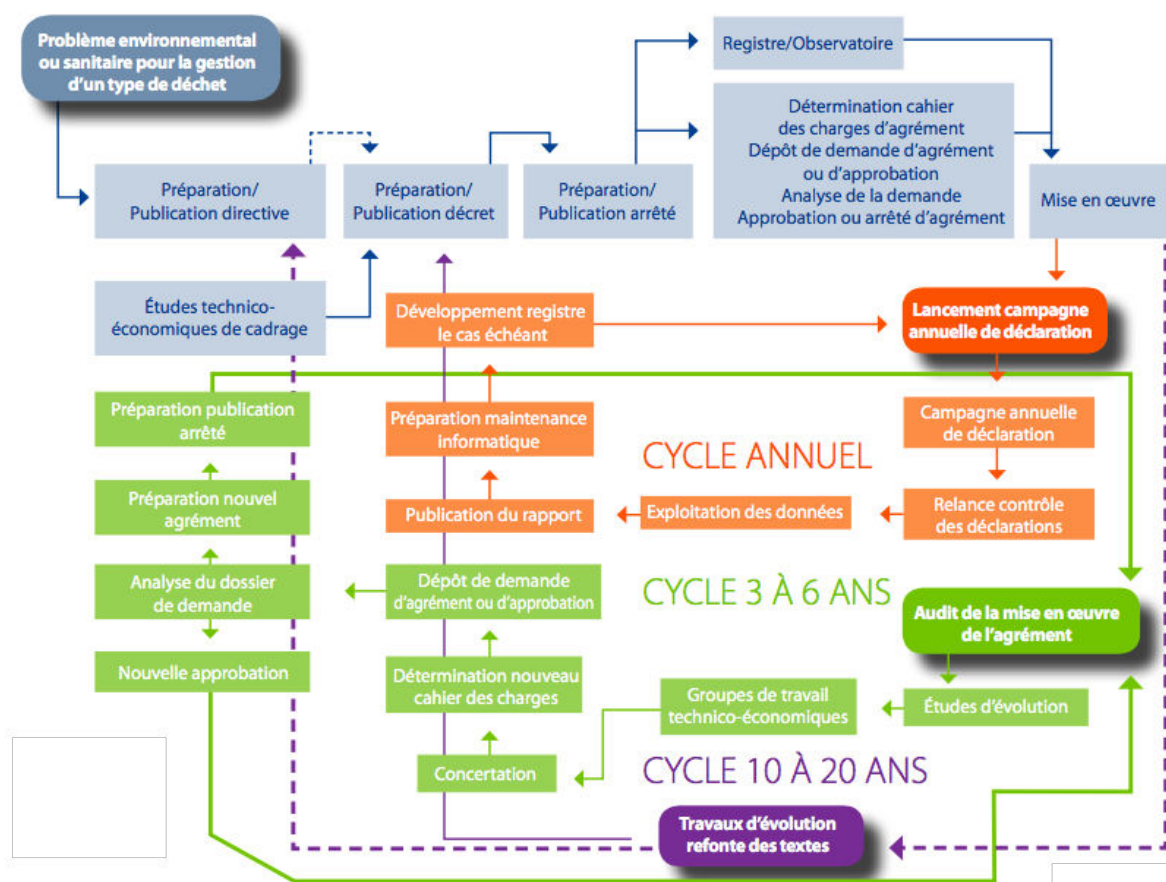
Problème environnemental ou sanitaire pour la gestion d'un type de déchet

Préparation/ Publication directive

Préparation/ Publication décret

Préparation/ Publication arrêté

Registre/Observatoire

Détermination cahier des charges d'agrément
Dépôt de demande d'agrément ou d'approbation
Analyse de la demande
Approbation ou arrêté d'agrément

Mise en œuvre

Études technico-économiques de cadrage

Développement registre le cas échéant

Lancement campagne annuelle de déclaration

Préparation publication arrêté

Préparation maintenance informatique

CYCLE ANNUEL

Campagne annuelle de déclaration

Préparation nouvel agrément

Publication du rapport

Exploitation des données

Relance contrôle des déclarations

Analyse du dossier de demande

Dépôt de demande d'agrément ou d'approbation

CYCLE 3 À 6 ANS

Audit de la mise en œuvre de l'agrément

Nouvelle approbation

Détermination nouveau cahier des charges

Groupes de travail technico-économiques

Études d'évolution

Concertation

CYCLE 10 À 20 ANS

Travaux d'évolution refonte des textes